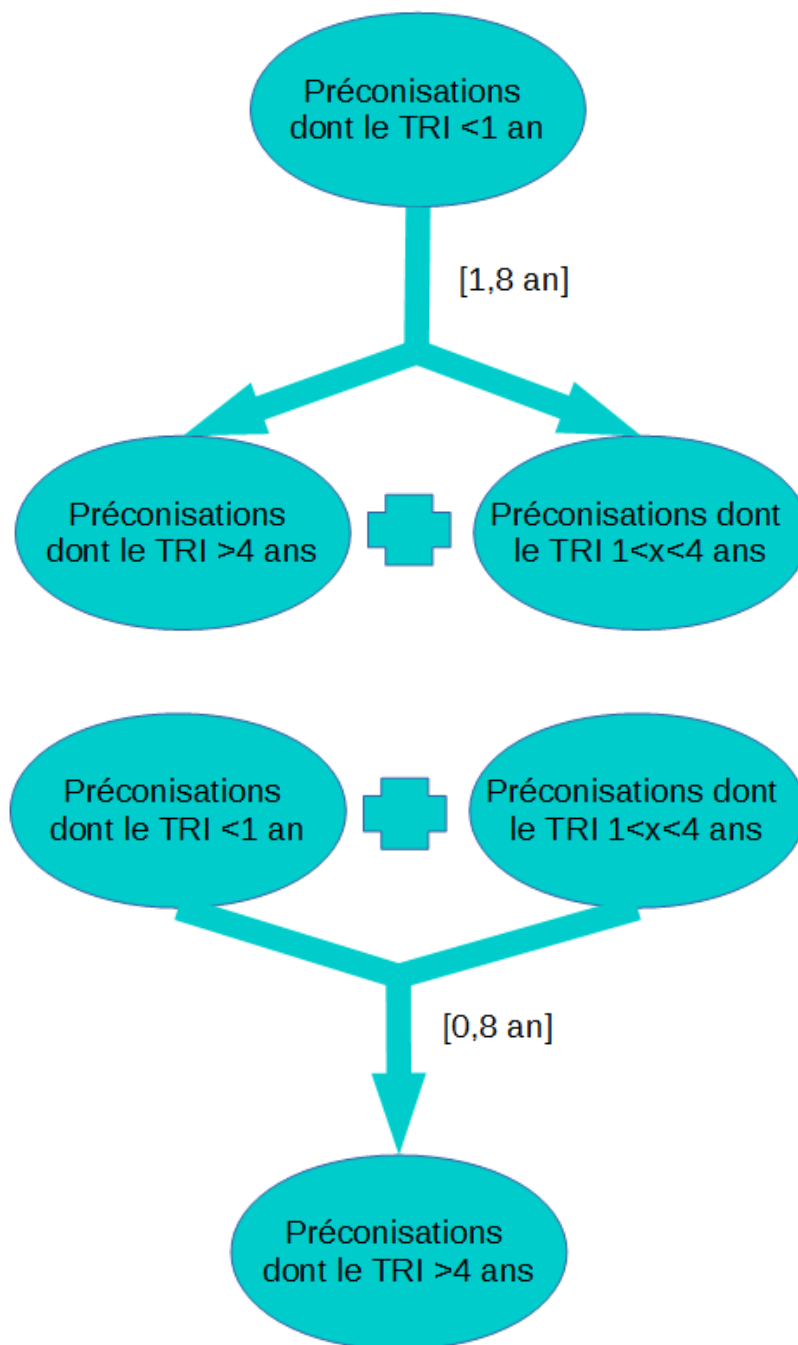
Préconisations dont le TRI <1 an

[1,8 an]

Préconisations dont le TRI >4 ans

Préconisations dont le TRI 1<x<4 ans

Préconisations dont le TRI <1 an

Préconisations dont le TRI 1<x<4 ans

[0,8 an]

Préconisations dont le TRI >4 ans